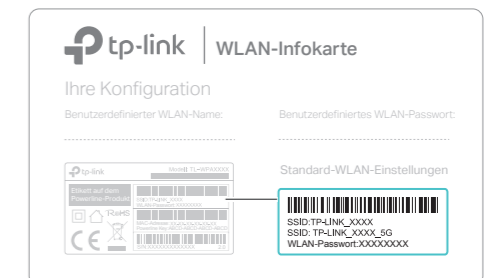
tp-link | WLAN-Infokarte

Ihre Konfiguration

Benutzerdefinierter WLAN-Name:

Benutzerdefiniertes WLAN-Passwort:

tp-link

Model: TL-WPA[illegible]

Etikett auf dem Powerline-Produkt

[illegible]

RoHS

CE

Standard-WLAN-Einstellungen

SSID:TP-LINK_XXXX
SSID: TP-LINK_XXXX_5G
WLAN-Passwort:XXXXXXXX